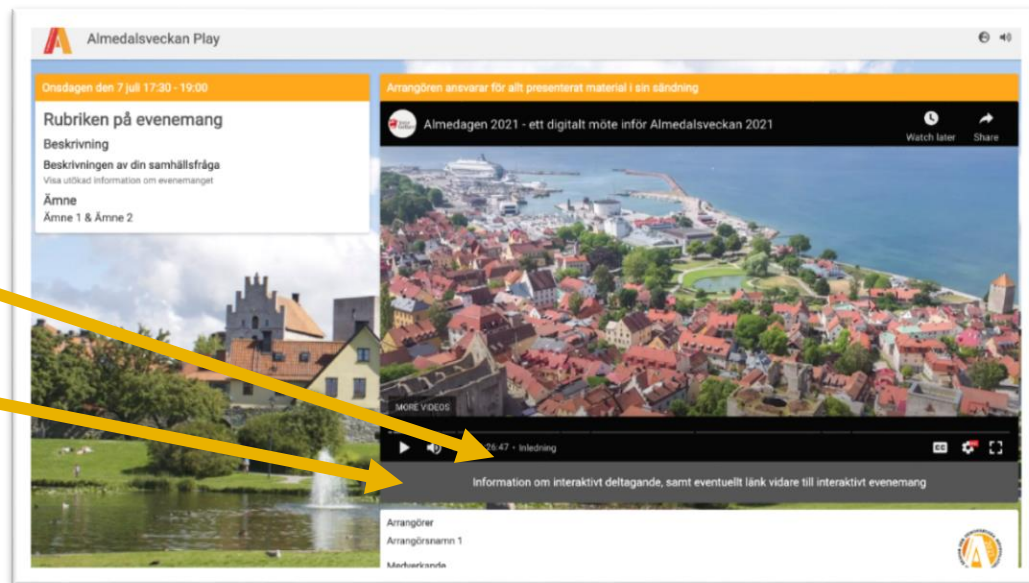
Almedalsveckan Play

Onsdagen den 7 juli 17:30 - 19:00

Rubriken på evenemang

Beskrivning

Beskrivningen av din samhällsfråga

Visa utökad information om evenemanget

Ämne

Ämne 1 & Ämne 2

Arrangören ansvarar för allt presenterat material i sin sändning

Almedagen 2021 - ett digitalt möte inför Almedalsveckan 2021

Watch later

Share

MORE VIDEOS

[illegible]26:47 • Inledning

Information om interaktivt deltagande, samt eventuellt länk vidare till interaktivt evenemang

Arrangörer

Arrangörsnamn 1

Medverkande